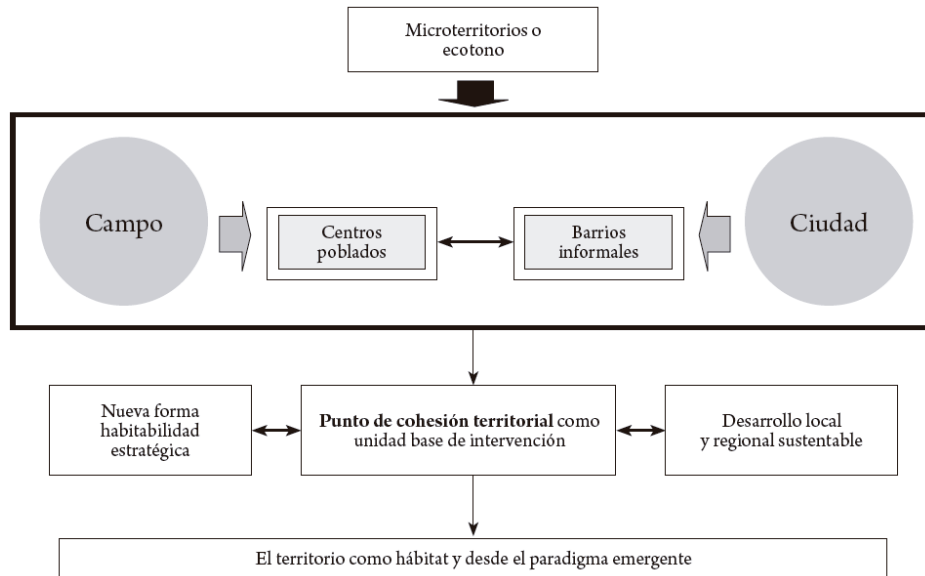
Microterritorios o ecotono

Campo

Centros poblados

Barrios informales

Ciudad

Nueva forma habitabilidad estratégica

**Punto de cohesión territorial** como unidad base de intervención

Desarrollo local y regional sustentable

El territorio como hábitat y desde el paradigma emergente